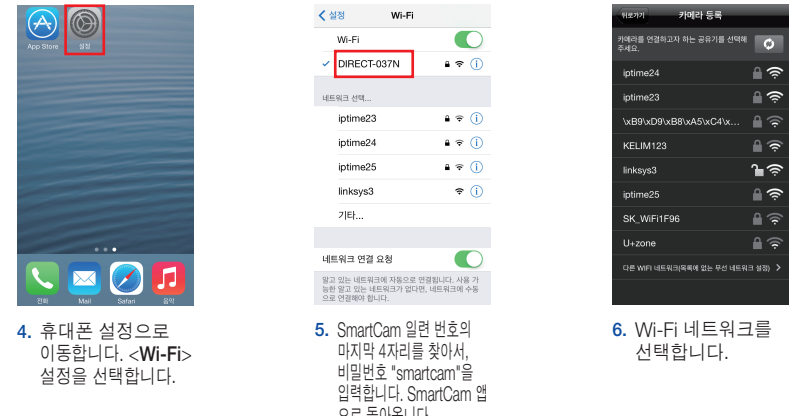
App Store
설정

전화
Mail
Safari
음악

4. 휴대폰 설정으로 이동합니다. <Wi-Fi> 설정을 선택합니다.

< 설정
Wi-Fi

Wi-Fi

DIRECT-037N

네트워크 선택...

iptime23

iptime24

iptime25

linksys3

기타...

네트워크 연결 요청

알고 있는 네트워크에 자동으로 연결됩니다. 사용 가능한 알고 있는 네트워크가 없다면, 네트워크에 수동으로 연결해야 합니다.

5. SmartCam 일련 번호의 마지막 4자리를 찾아서, 비밀번호 "smartcam"을 입력합니다. SmartCam 앱으로 돌아옵니다.

뒤로가기
카메라 등록

카메라를 연결하고자 하는 공유기를 선택해 주세요.

iptime24

iptime23

\xB9\xD9\xB8\xA5\xC4\x...

KELIM123

linksys3

iptime25

SK_WiFi1F96

U+zone

다른 WIFI 네트워크(목록에 없는 무선 네트워크 설정) >

6. Wi-Fi 네트워크를 선택합니다.